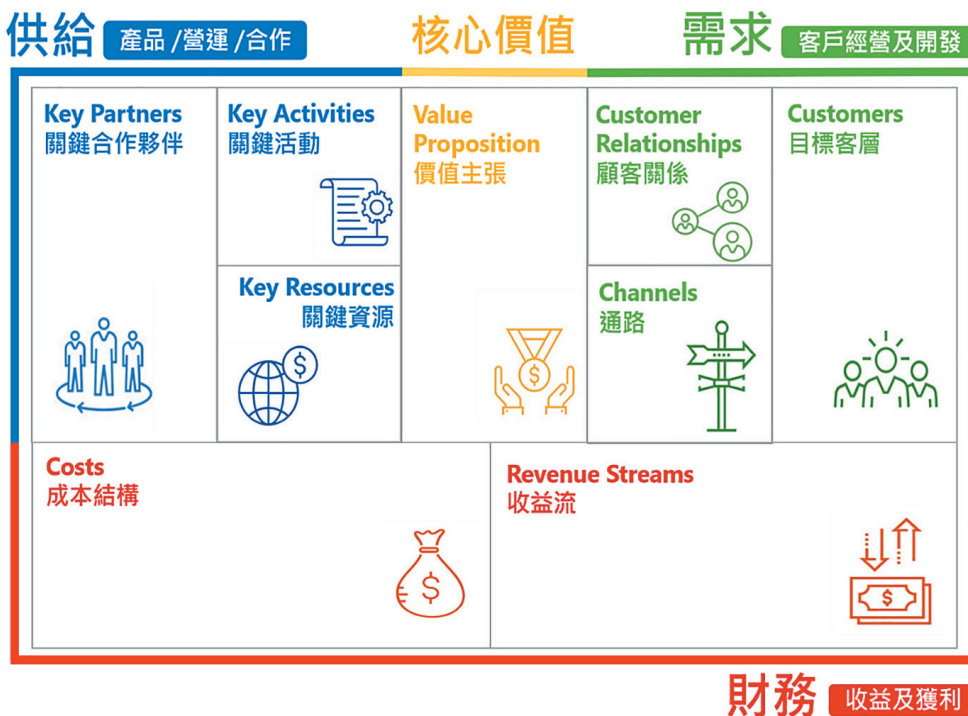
供給 產品 /營運 /合作

核心價值

需求 客戶經營及開發

Key Partners
關鍵合作夥伴

Key Activities
關鍵活動

Key Resources
關鍵資源

Value Proposition
價值主張

Customer Relationships
顧客關係

Channels
通路

Customers
目標客層

Costs
成本結構

Revenue Streams
收益流

財務 收益及獲利